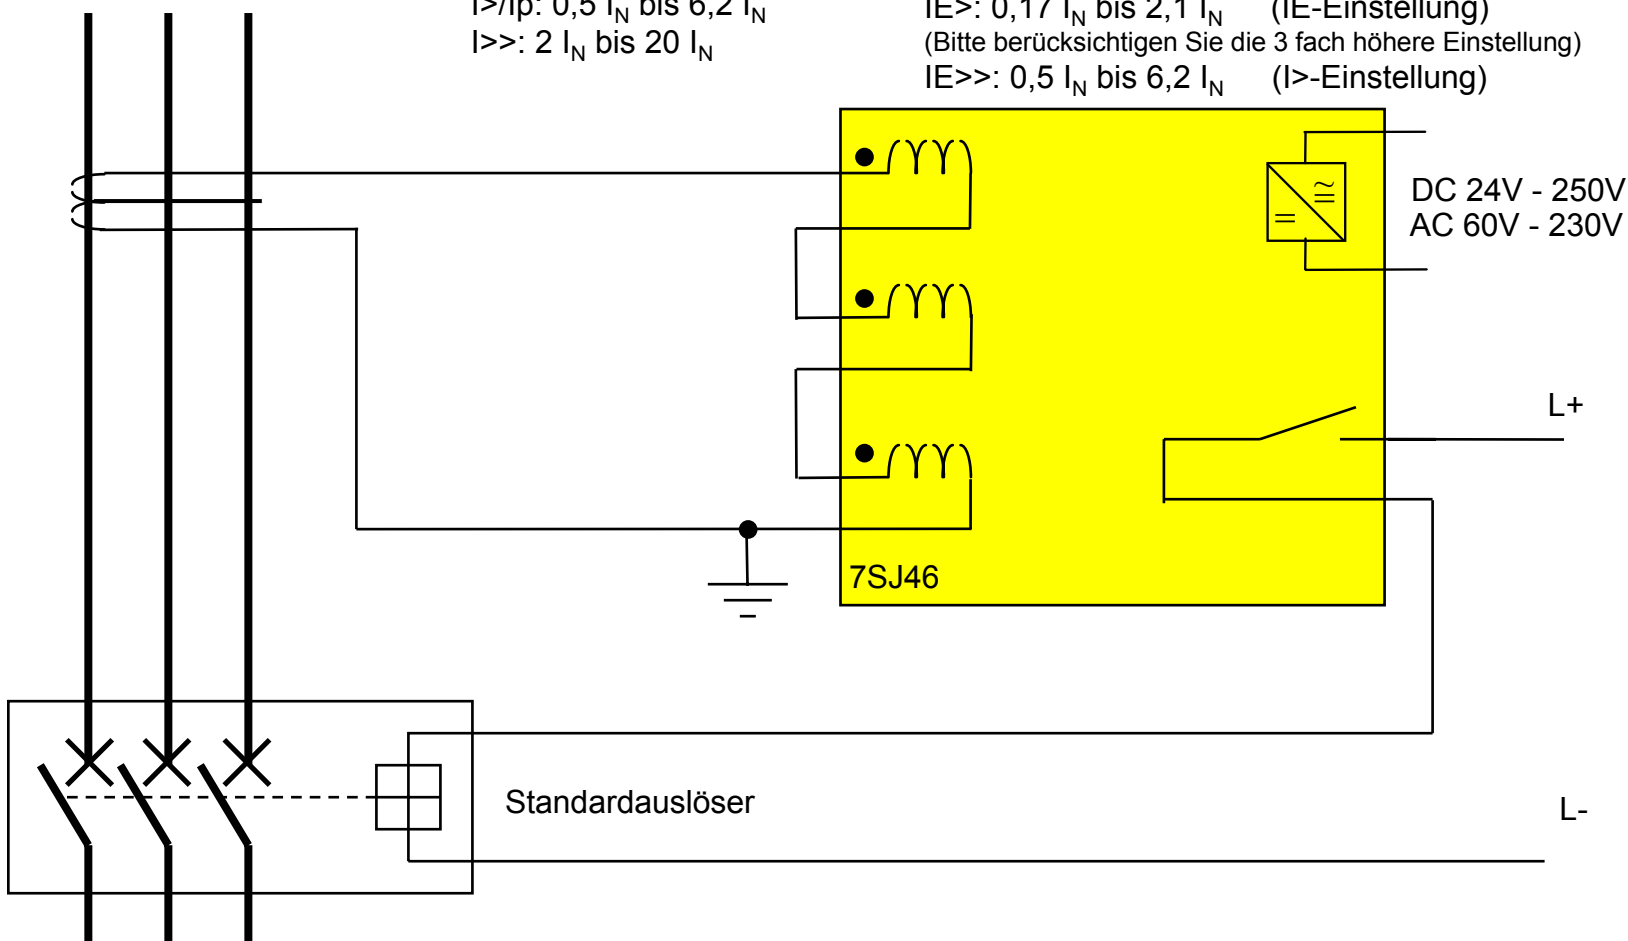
I>/Ip: 0,5 $I_N$ bis 6,2 $I_N$
I>>: 2 $I_N$ bis 20 $I_N$

IE>: 0,17 $I_N$ bis 2,1 $I_N$ (IE-Einstellung)
(Bitte berücksichtigen Sie die 3 fach höhere Einstellung)
IE>>: 0,5 $I_N$ bis 6,2 $I_N$ (I>-Einstellung)

$\cong$
$=$

DC 24V - 250V
AC 60V - 230V

L+

7SJ46

Standardauslöser

L-